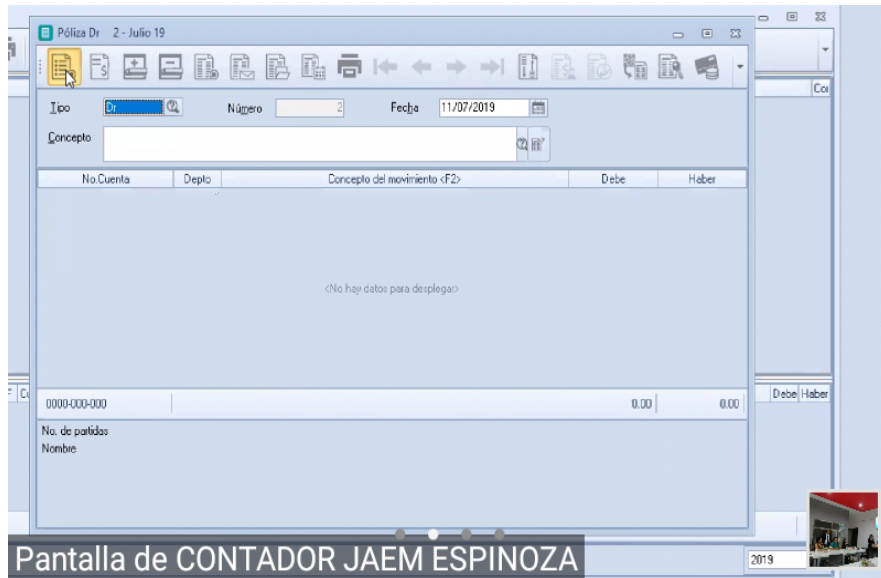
Póliza Dr 2 - Julio 19

Tipo Dr Número 2 Fecha 11/07/2019

Concepto

| No.Cuenta | Depto | Concepto del movimiento <F2> | Debe | Haber |
|---|---|---|---|---|

<No hay datos para desplegar>

0000-000-000 0.00 0.00

No. de partidas
Nombre

Co
Co
Debe Haber
2019

Pantalla de CONTADOR JAEM ESPINOZA